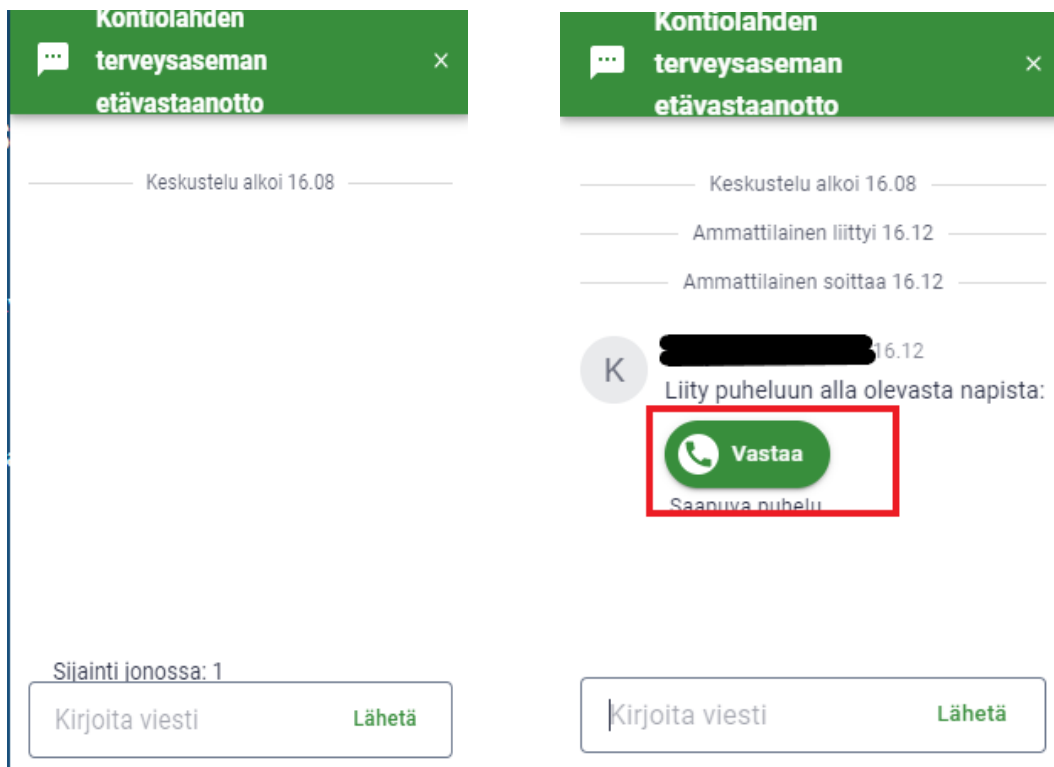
Kontiolahden terveysaseman etävastaanotto

×

Keskustelu alkoi 16.08

Sijainti jonossa: 1

Kirjoita viesti

Lähetä

Kontiolahden terveysaseman etävastaanotto

×

Keskustelu alkoi 16.08

Ammattilainen liittyi 16.12

Ammattilainen soittaa 16.12

K

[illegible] 16.12

Liity puheluun alla olevasta napista:

Vastaa

Saapuva puhelu

Kirjoita viesti

Lähetä